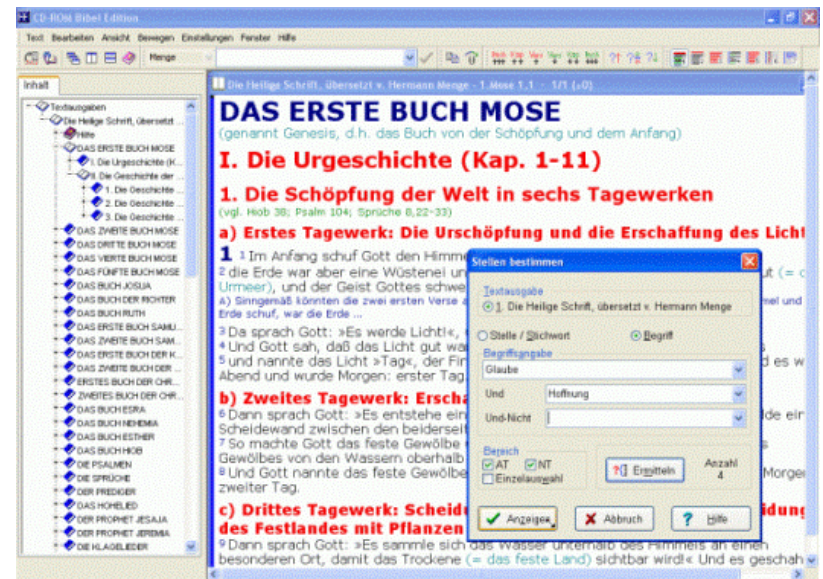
CD-ROM Bibel Edition

Text Bearbeiten Ansicht Bewegen Einstellungen Fenster Hilfe

Menge

Inhalt

Textausgaben
Die Heilige Schrift, übersetzt ...
Hilfe
DAS ERSTE BUCH MOSE
I. Die Urgeschichte (K...
II. Die Geschichte der ...
1. Die Geschichte ...
2. Die Geschichte ...
3. Die Geschichte ...
DAS ZWEITE BUCH MOSE
DAS DRITTE BUCH MOSE
DAS VIERTE BUCH MOSE
DAS FÜNFTE BUCH MOSE
DAS BUCH JOSUA
DAS BUCH DER RICHTER
DAS BUCH RUTH
DAS ERSTE BUCH SAMU...
DAS ZWEITE BUCH SAM...
DAS ERSTE BUCH DER K...
DAS ZWEITE BUCH DER ...
ERSTES BUCH DER CHR...
ZWEITES BUCH DER CHR...
DAS BUCH ESRA
DAS BUCH NEHEMIA
DAS BUCH ESTHER
DAS BUCH HIOB
DIE PSALMEN
DIE SPRÜCHE
DER PREDIGER
DAS HOHELIED
DER PROPHET JESAJA
DER PROPHET JEREMIA
DIE KLAGELIEDER

Die Heilige Schrift, übersetzt v. Hermann Menge - 1.Mose 1,1 - 1/1 (+0)

DAS ERSTE BUCH MOSE
(genannt Genesis, d.h. das Buch von der Schöpfung und dem Anfang)

I. Die Urgeschichte (Kap. 1-11)

1. Die Schöpfung der Welt in sechs Tagewerken
(vgl. Hiob 38; Psalm 104; Sprüche 8,22-33)

a) Erstes Tagewerk: Die Urschöpfung und die Erschaffung des Licht

1 1 Im Anfang schuf Gott den Himm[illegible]
2 die Erde war aber eine Wüstenei un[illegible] ut (= c Urmeer), und der Geist Gottes schwe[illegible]
A) Sinngemäß könnten die zwei ersten Verse a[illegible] mel und Erde schuf, war die Erde ...
3 Da sprach Gott: »Es werde Licht!«, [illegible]
4 Und Gott sah, daß das Licht gut wa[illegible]
5 und nannte das Licht »Tag«, der Fin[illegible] es w Abend und wurde Morgen: erster Tag.

b) Zweites Tagewerk: Ersch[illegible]
6 Dann sprach Gott: »Es entstehe ein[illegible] de ein Scheidewand zwischen den beiderseit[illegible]
7 So machte Gott das feste Gewölbe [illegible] Gewölbes von den Wassern oberhalb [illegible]
8 Und Gott nannte das feste Gewölbe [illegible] Morge zweiter Tag.

c) Drittes Tagewerk: Scheid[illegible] dung des Festlandes mit Pflanzen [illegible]
9 Dann sprach Gott: »Es sammle sich das Wasser unterhalb des Himmels an einen besonderen Ort, damit das Trockene (= das feste Land) sichtbar wird!« Und es geschah

Stellen bestimmen

Textausgabe
1. Die Heilige Schrift, übersetzt v. Hermann Menge

Stelle / Stichwort
Begriff

Begriffsangabe
Glaube
Und Hoffnung
Und-Nicht

Bereich
AT NT
Einzelauswahl

Ermitteln
Anzahl 4

Anzeigen
Abbruch
Hilfe